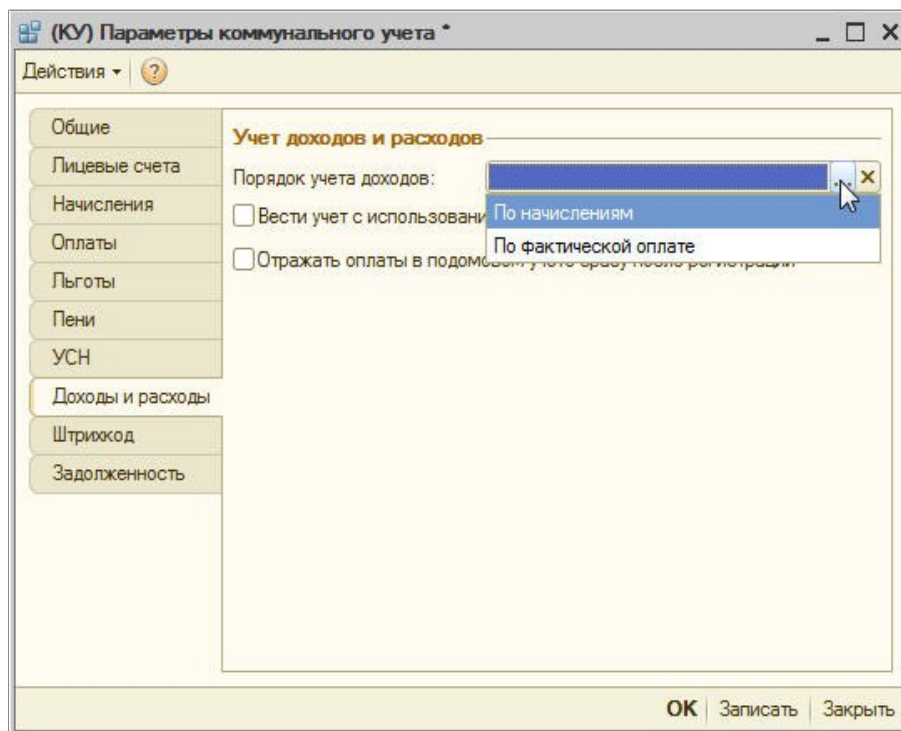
(КУ) Параметры коммунального учета *

Действия ▾ ?

Общие
Лицевые счета
Начисления
Оплаты
Льготы
Пени
УСН
Доходы и расходы
Штрихкод
Задолженность

Учет доходов и расходов
Порядок учета доходов:
Вести учет с использовани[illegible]
По начислениям
По фактической оплате
Отражать оплаты в подомо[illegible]

OK Записать Закрыть